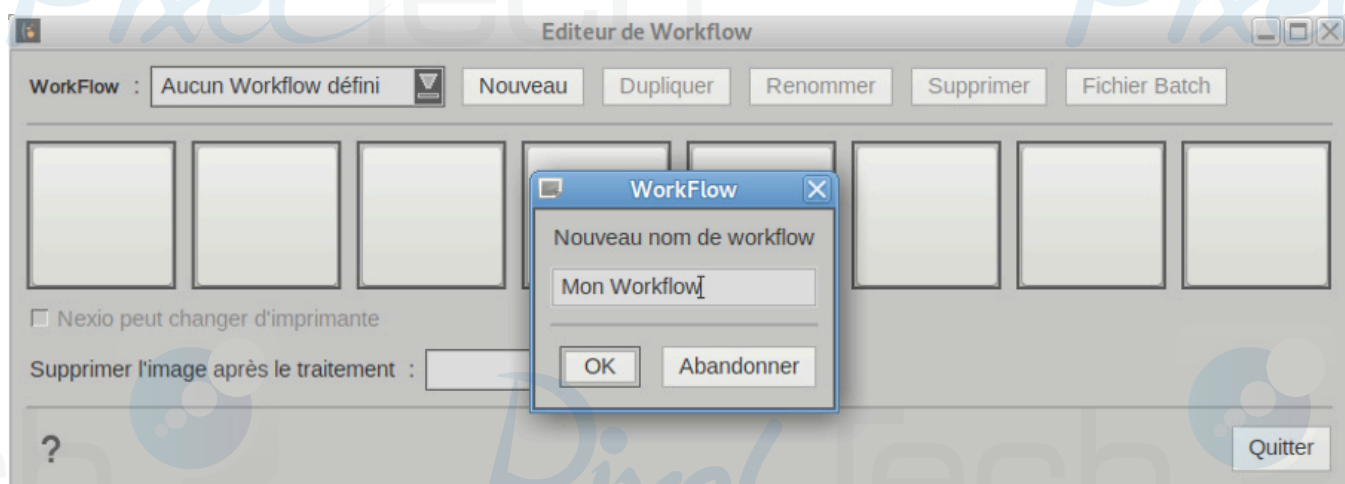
Editeur de Workflow

WorkFlow : Aucun Workflow défini Nouveau Dupliquer Renommer Supprimer Fichier Batch

WorkFlow

Nouveau nom de workflow

Mon Workflow

OK Abandonner

Nexio peut changer d'imprimante

Supprimer l'image après le traitement :

?

Quitter